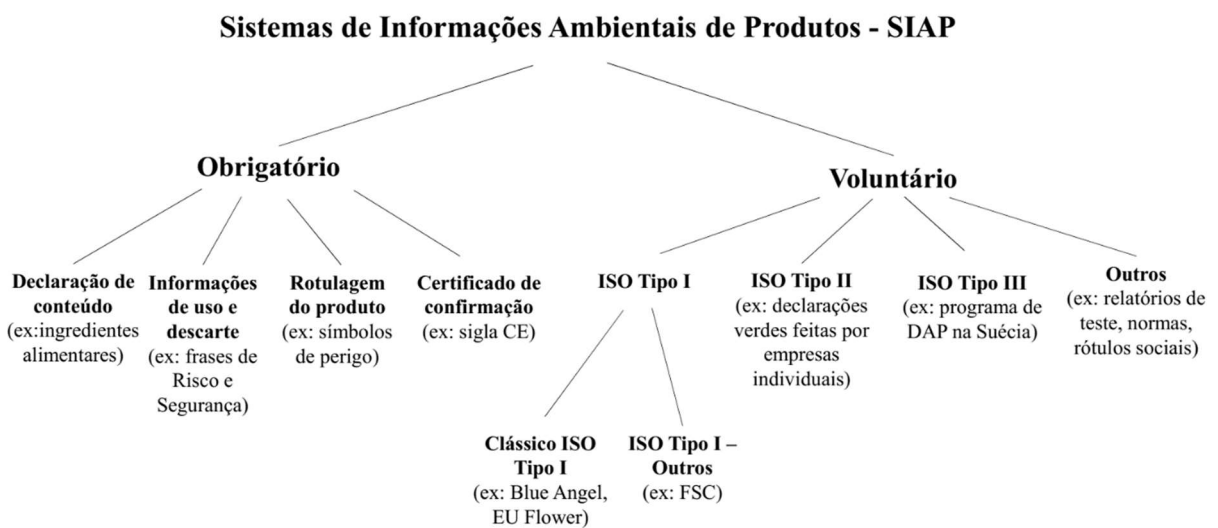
Sistemas de Informações Ambientais de Produtos - SIAP

Obrigatório

Voluntário

Declaração de conteúdo (ex:ingredientes alimentares)

Informações de uso e descarte (ex: frases de Risco e Segurança)

Rotulagem do produto (ex: símbolos de perigo)

Certificado de confirmação (ex: sigla CE)

ISO Tipo I

ISO Tipo II (ex: declarações verdes feitas por empresas individuais)

ISO Tipo III (ex: programa de DAP na Suécia)

Outros (ex: relatórios de teste, normas, rótulos sociais)

Clássico ISO Tipo I (ex: Blue Angel, EU Flower)

ISO Tipo I – Outros (ex: FSC)